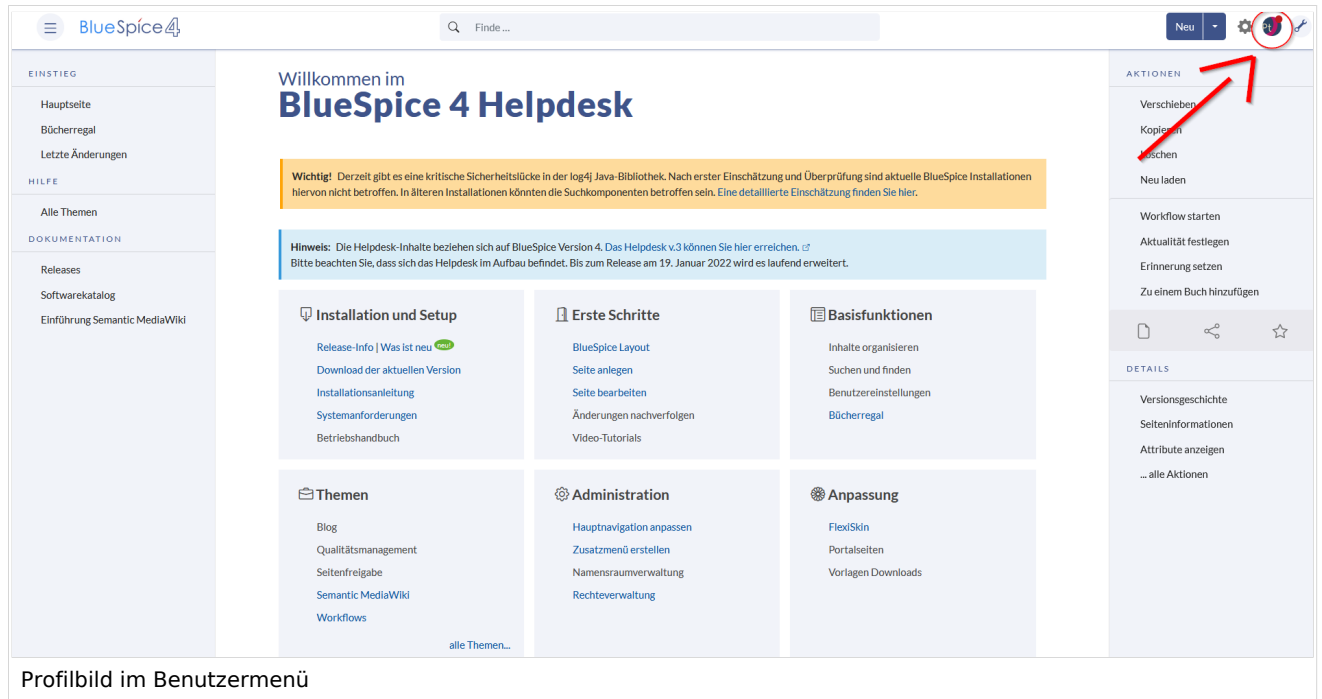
BlueSpice4

Finde ...

Neu

EINSTIEG

Hauptseite

Bücherregal

Letzte Änderungen

HILFE

Alle Themen

DOKUMENTATION

Releases

Softwarekatalog

Einführung Semantic MediaWiki

Willkommen im
BlueSpice 4 Helpdesk

Wichtig! Derzeit gibt es eine kritische Sicherheitslücke in der log4j Java-Bibliothek. Nach erster Einschätzung und Überprüfung sind aktuelle BlueSpice Installationen hiervon nicht betroffen. In älteren Installationen könnten die Suchkomponenten betroffen sein. Eine detaillierte Einschätzung finden Sie hier.

Hinweis: Die Helpdesk-Inhalte beziehen sich auf BlueSpice Version 4. Das Helpdesk v.3 können Sie hier erreichen.
Bitte beachten Sie, dass sich das Helpdesk im Aufbau befindet. Bis zum Release am 19. Januar 2022 wird es laufend erweitert.

Installation und Setup

Release-Info | Was ist neu neu!

Download der aktuellen Version

Installationsanleitung

Systemanforderungen

Betriebshandbuch

Erste Schritte

BlueSpice Layout

Seite anlegen

Seite bearbeiten

Änderungen nachverfolgen

Video-Tutorials

Basisfunktionen

Inhalte organisieren

Suchen und finden

Benutzereinstellungen

Bücherregal

Themen

Blog

Qualitätsmanagement

Seitenfreigabe

Semantic MediaWiki

Workflows

alle Themen...

Administration

Hauptnavigation anpassen

Zusatzmenü erstellen

Namensraumverwaltung

Rechteverwaltung

Anpassung

FlexiSkin

Portalseiten

Vorlagen Downloads

AKTIONEN

Verschieben

Kopieren

Löschen

Neu laden

Workflow starten

Aktualität festlegen

Erinnerung setzen

Zu einem Buch hinzufügen

DETAILS

Versionsgeschichte

Seiteninformationen

Attribute anzeigen

... alle Aktionen

Profilbild im Benutzermenü